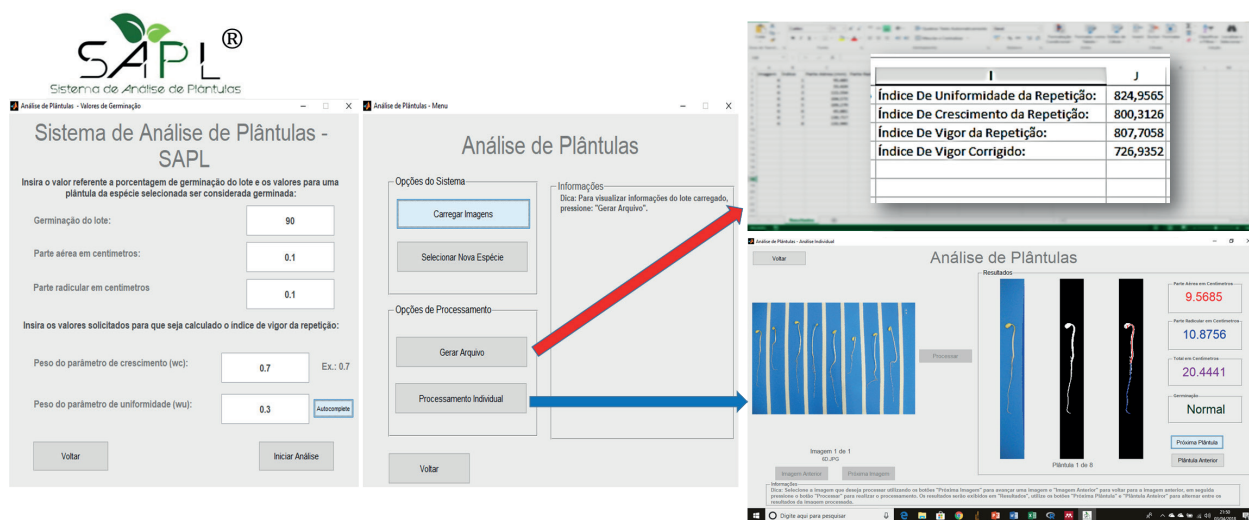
SAPL®
Sistema de Análise de Plântulas

Análise de Plântulas - Valores de Germinação

Sistema de Análise de Plântulas - SAPL

Insira o valor referente a porcentagem de germinação do lote e os valores para uma plântula da espécie selecionada ser considerada germinada:

Germinação do lote: 90

Parte aérea em centímetros: 0.1

Parte radicular em centímetros 0.1

Insira os valores solicitados para que seja calculado o índice de vigor da repetição:

Peso do parâmetro de crescimento (wc): 0.7 Ex.: 0.7

Peso do parâmetro de uniformidade (wu): 0.3 Autocomplete

Voltar

Iniciar Análise

Análise de Plântulas - Menu

Análise de Plântulas

Opções do Sistema

Carregar Imagens

Selecionar Nova Espécie

Informações
Dica: Para visualizar informações do lote carregado, pressione: "Gerar Arquivo".

Opções de Processamento

Gerar Arquivo

Processamento Individual

Voltar

| I | J |
|---|---|
| Índice De Uniformidade da Repetição: | 824,9565 |
| Índice De Crescimento da Repetição: | 800,3126 |
| Índice De Vigor da Repetição: | 807,7058 |
| Índice De Vigor Corrigido: | 726,9352 |

Análise de Plântulas - Análise Individual

Voltar

Análise de Plântulas

Resultados

Processar

Parte Aérea em Centímetros
9.5685

Parte Radicular em Centímetros
10.8756

Total em Centímetros
20.4441

Germinação
Normal

Próxima Plântula

Plântula Anterior

Plântula 1 de 8

Imagem 1 de 1
8D.JPG

Imagem Anterior

Próxima Imagem

Informações
Dica: Selecione a imagem que deseja processar utilizando os botões "Próxima Imagem" para avançar uma imagem e "Imagem Anterior" para voltar para a imagem anterior, em seguida pressione o botão "Processar" para realizar o processamento. Os resultados serão exibidos em "Resultados", utilize os botões "Próxima Plântula" e "Plântula Anterior" para alternar entre os resultados da imagem processada.

Digite aqui para pesquisar